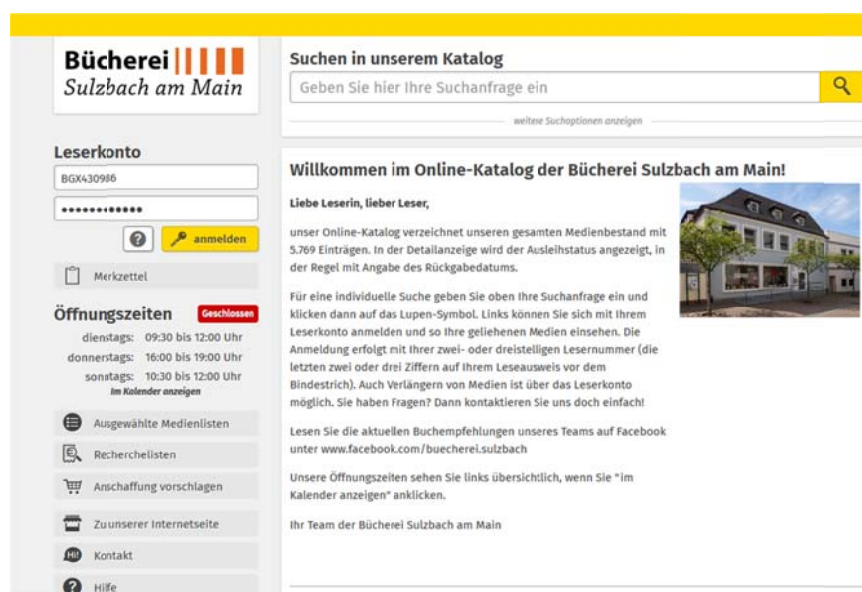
Bücherei
Sulzbach am Main

Leserkonto

BGX430986

••••••••••••

?

anmelden

Merkzettel

Öffnungszeiten Geschlossen

dienstags: 09:30 bis 12:00 Uhr
donnerstags: 16:00 bis 19:00 Uhr
sonntags: 10:30 bis 12:00 Uhr
im Kalender anzeigen

Ausgewählte Medienlisten

Recherchelisten

Anschaffung vorschlagen

Zu unserer Internetseite

Kontakt

Hilfe

Suchen in unserem Katalog

Geben Sie hier Ihre Suchanfrage ein

weitere Suchoptionen anzeigen

Willkommen im Online-Katalog der Bücherei Sulzbach am Main!

Liebe Leserin, lieber Leser,

unser Online-Katalog verzeichnet unseren gesamten Medienbestand mit 5.769 Einträgen. In der Detailanzeige wird der Ausleihstatus angezeigt, in der Regel mit Angabe des Rückgabedatums.

Für eine individuelle Suche geben Sie oben Ihre Suchanfrage ein und klicken dann auf das Lupen-Symbol. Links können Sie sich mit Ihrem Leserkonto anmelden und so Ihre geliehenen Medien einsehen. Die Anmeldung erfolgt mit Ihrer zwei- oder dreistelligen Lesernummer (die letzten zwei oder drei Ziffern auf Ihrem Leseausweis vor dem Bindestrich). Auch Verlängern von Medien ist über das Leserkonto möglich. Sie haben Fragen? Dann kontaktieren Sie uns doch einfach!

Lesen Sie die aktuellen Buchempfehlungen unseres Teams auf Facebook unter www.facebook.com/buecherei.sulzbach

Unsere Öffnungszeiten sehen Sie links übersichtlich, wenn Sie "im Kalender anzeigen" anklicken.

Ihr Team der Bücherei Sulzbach am Main